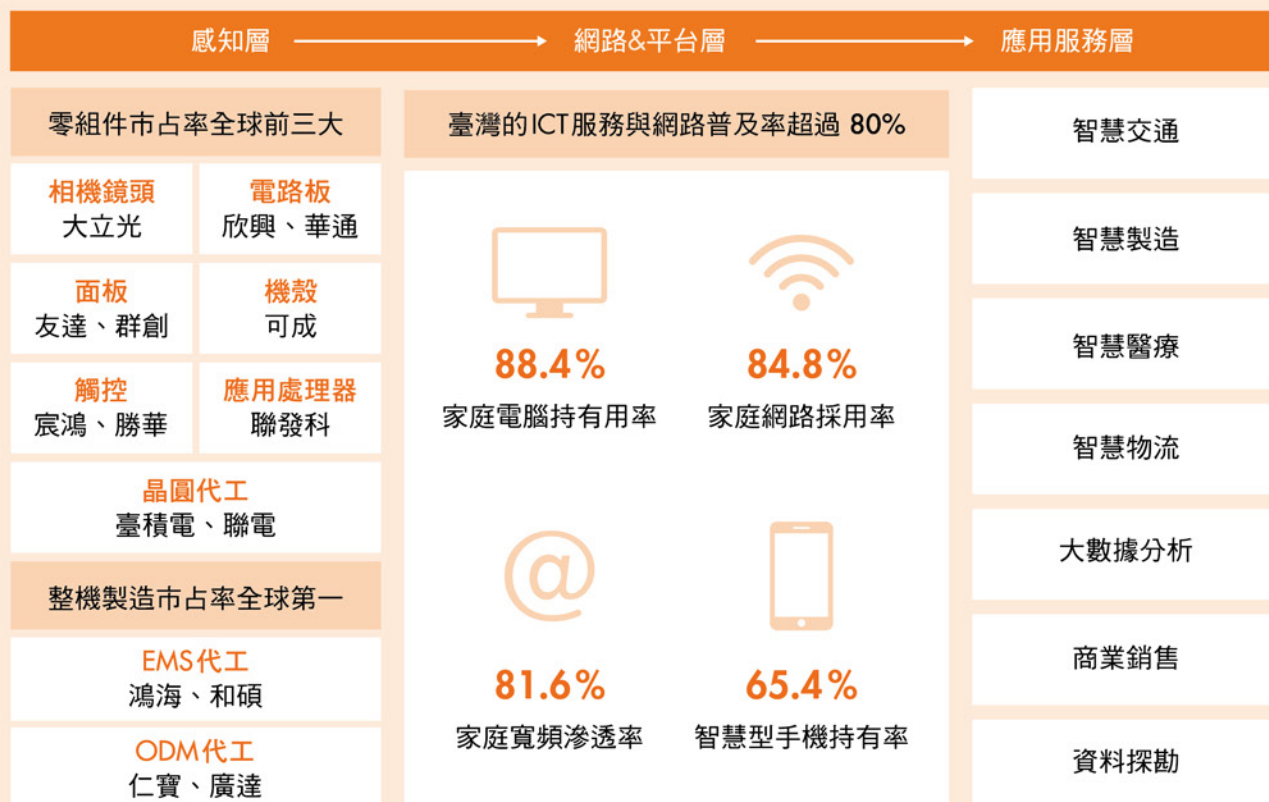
感知層 → 網路&平台層 → 應用服務層

零組件市占率全球前三大

相機鏡頭
大立光

電路板
欣興、華通

面板
友達、群創

機殼
可成

觸控
宸鴻、勝華

應用處理器
聯發科

晶圓代工
臺積電、聯電

整機製造市占率全球第一

EMS代工
鴻海、和碩

ODM代工
仁寶、廣達

臺灣的ICT服務與網路普及率超過 80%

88.4%
家庭電腦持有用率

84.8%
家庭網路採用率

81.6%
家庭寬頻滲透率

65.4%
智慧型手機持有率

智慧交通

智慧製造

智慧醫療

智慧物流

大數據分析

商業銷售

資料探勘